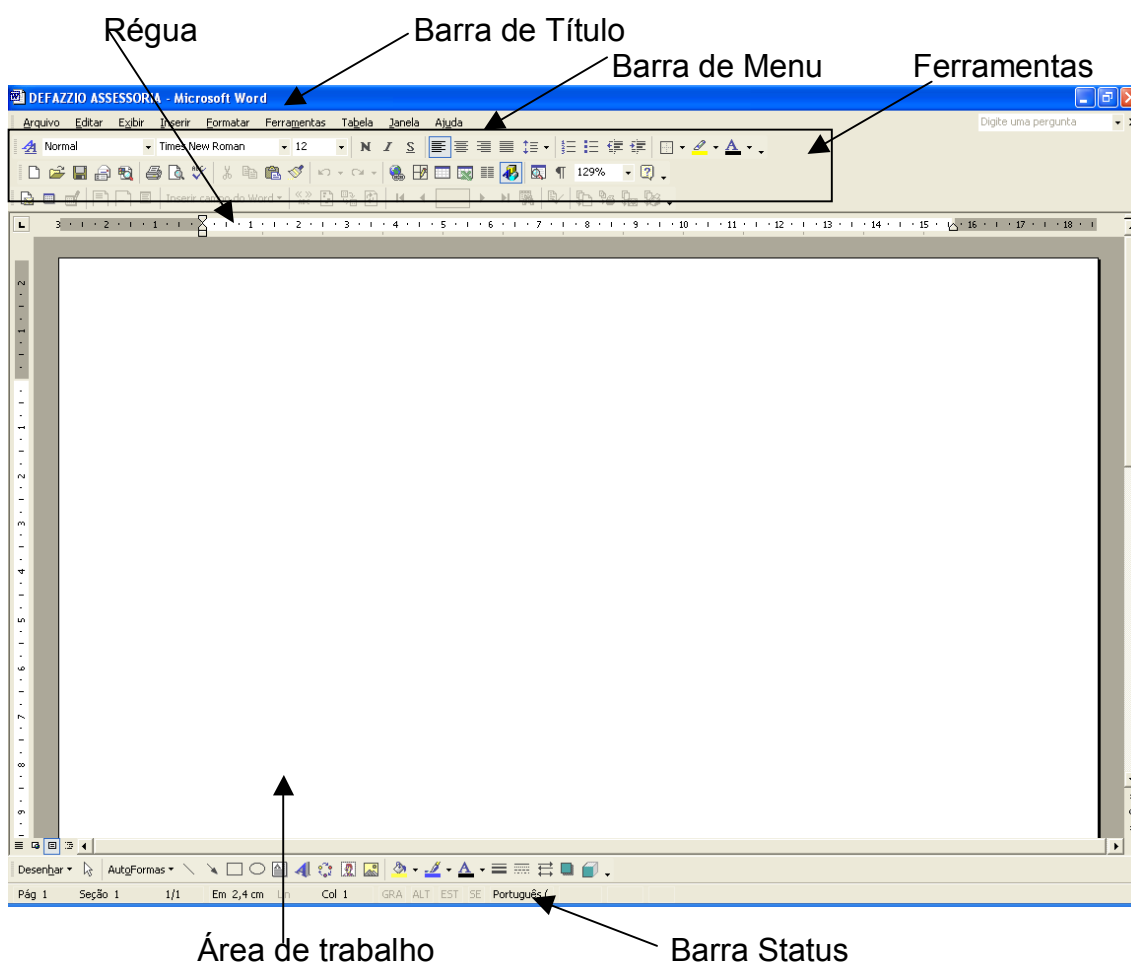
Régua

Barra de Título

Barra de Menu

Ferramentas

DEFAZZIO ASSESSORIA - Microsoft Word

Arquivo Editar Exibir Inserir Formatar Ferramentas Tabela Janela Ajuda

Digite uma pergunta

Normal Times New Roman 12 N I S

129%

Inserir campo do Word

3 · 2 · 1 · 1 · 2 · 3 · 4 · 5 · 6 · 7 · 8 · 9 · 10 · 11 · 12 · 13 · 14 · 15 · 16 · 17 · 18

Desenhar AutoFormas

Pág 1 Seção 1 1/1 Em 2,4 cm Lin Col 1 GRA ALT EST SE Português (

Área de trabalho

Barra Status